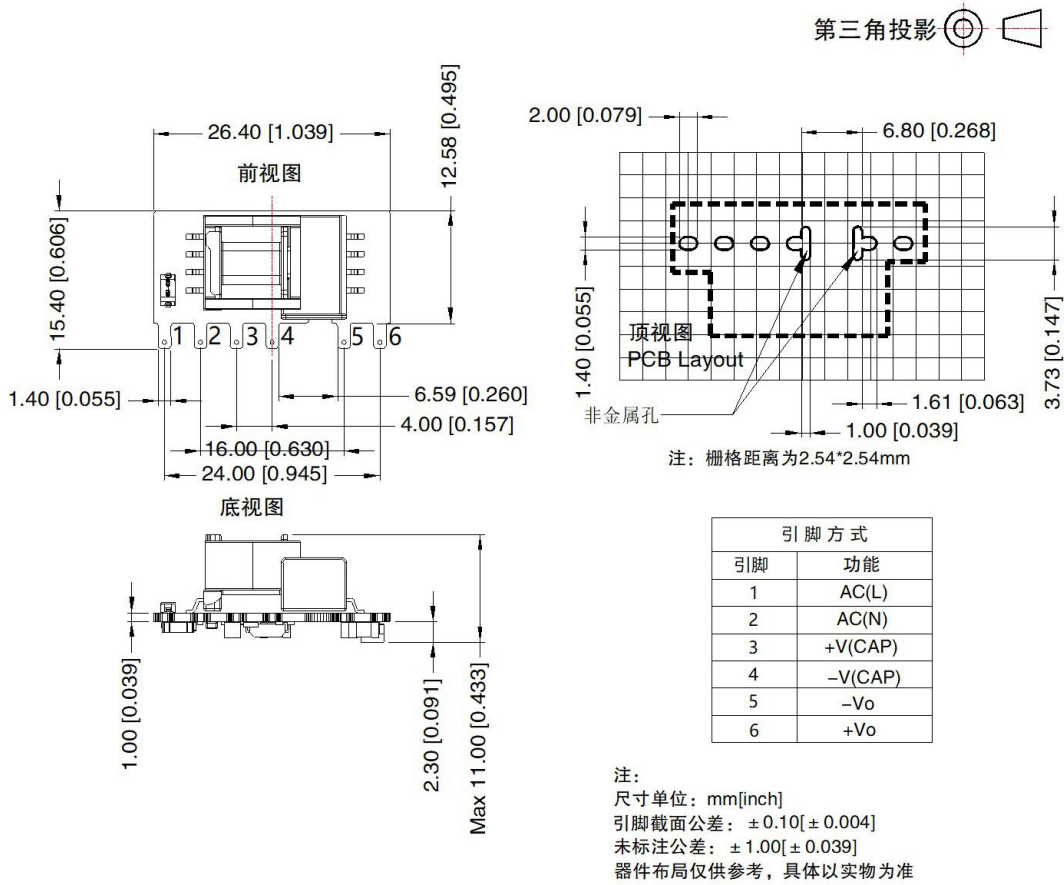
第三角投影

26.40 [1.039]
12.58 [0.495]
前视图
15.40 [0.606]
1 2 3 4 5 6
1.40 [0.055]
6.59 [0.260]
4.00 [0.157]
16.00 [0.630]
24.00 [0.945]
底视图

2.00 [0.079]
6.80 [0.268]
1.40 [0.055]
顶视图
PCB Layout
3.73 [0.147]
非金属孔
1.61 [0.063]
1.00 [0.039]
注：栅格距离为2.54*2.54mm

1.00 [0.039]
2.30 [0.091]
Max 11.00 [0.433]

| 引脚方式 | |
|---|---|
| 引脚 | 功能 |
| 1 | AC(L) |
| 2 | AC(N) |
| 3 | +V(CAP) |
| 4 | –V(CAP) |
| 5 | –Vo |
| 6 | +Vo |

注:
尺寸单位：mm[inch]
引脚截面公差： ±0.10[±0.004]
未标注公差： ±1.00[±0.039]
器件布局仅供参考，具体以实物为准